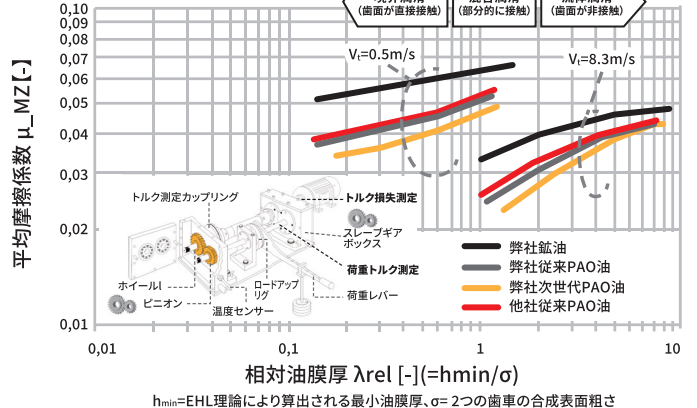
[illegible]
（歯面が直接接触）

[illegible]
（部分的に接触）

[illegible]
（歯面が非接触）

0,10
0,09
0,08
0,07
0,06
0,05
0,04
0,03
0,02
0,01

平均摩擦係数 μ_MZ【-】

$V_t$=0.5m/s

$V_t$=8.3m/s

トルク測定カップリング
トルク損失測定
スレーブギアボックス
ロードアップリグ
荷重トルク測定
ホイール1
ピニオン
温度センサー
荷重レバー

弊社鉱油
弊社従来PAO油
弊社次世代PAO油
他社従来PAO油

0,01
0,1
1
10

相対油膜厚 λrel [-](=hmin/σ)

$h_{min}$=EHL理論により算出される最小油膜厚、σ= 2つの歯車の合成表面粗さ